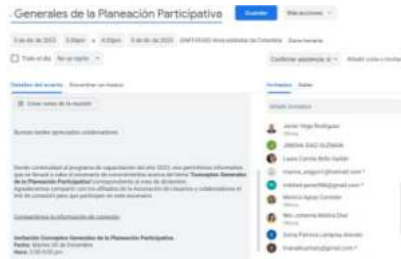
Generales de la Planeación Participativa

Guardar

Más acciones

Todo el día

No se repite

Detalles del evento

Encontrar un horario

Crear notas de la reunión

Buenas tardes apreciados colaboradores

Conceptos Generales de la Planeación Participativa

Compartimos la información de conexión

Invitación Conceptos Generales de la Planeación Participativa

Fecha:

Hora:

Invitados

Salas

Añadir invitados

Javier Vega Rodríguez

JIMENA DIAZ GUZMAN

Laura Camila Niño Galán

Mónica Agkay Corredor

Nini Johanna Molina Díaz

Sonia Patricia Lampraz Arenas